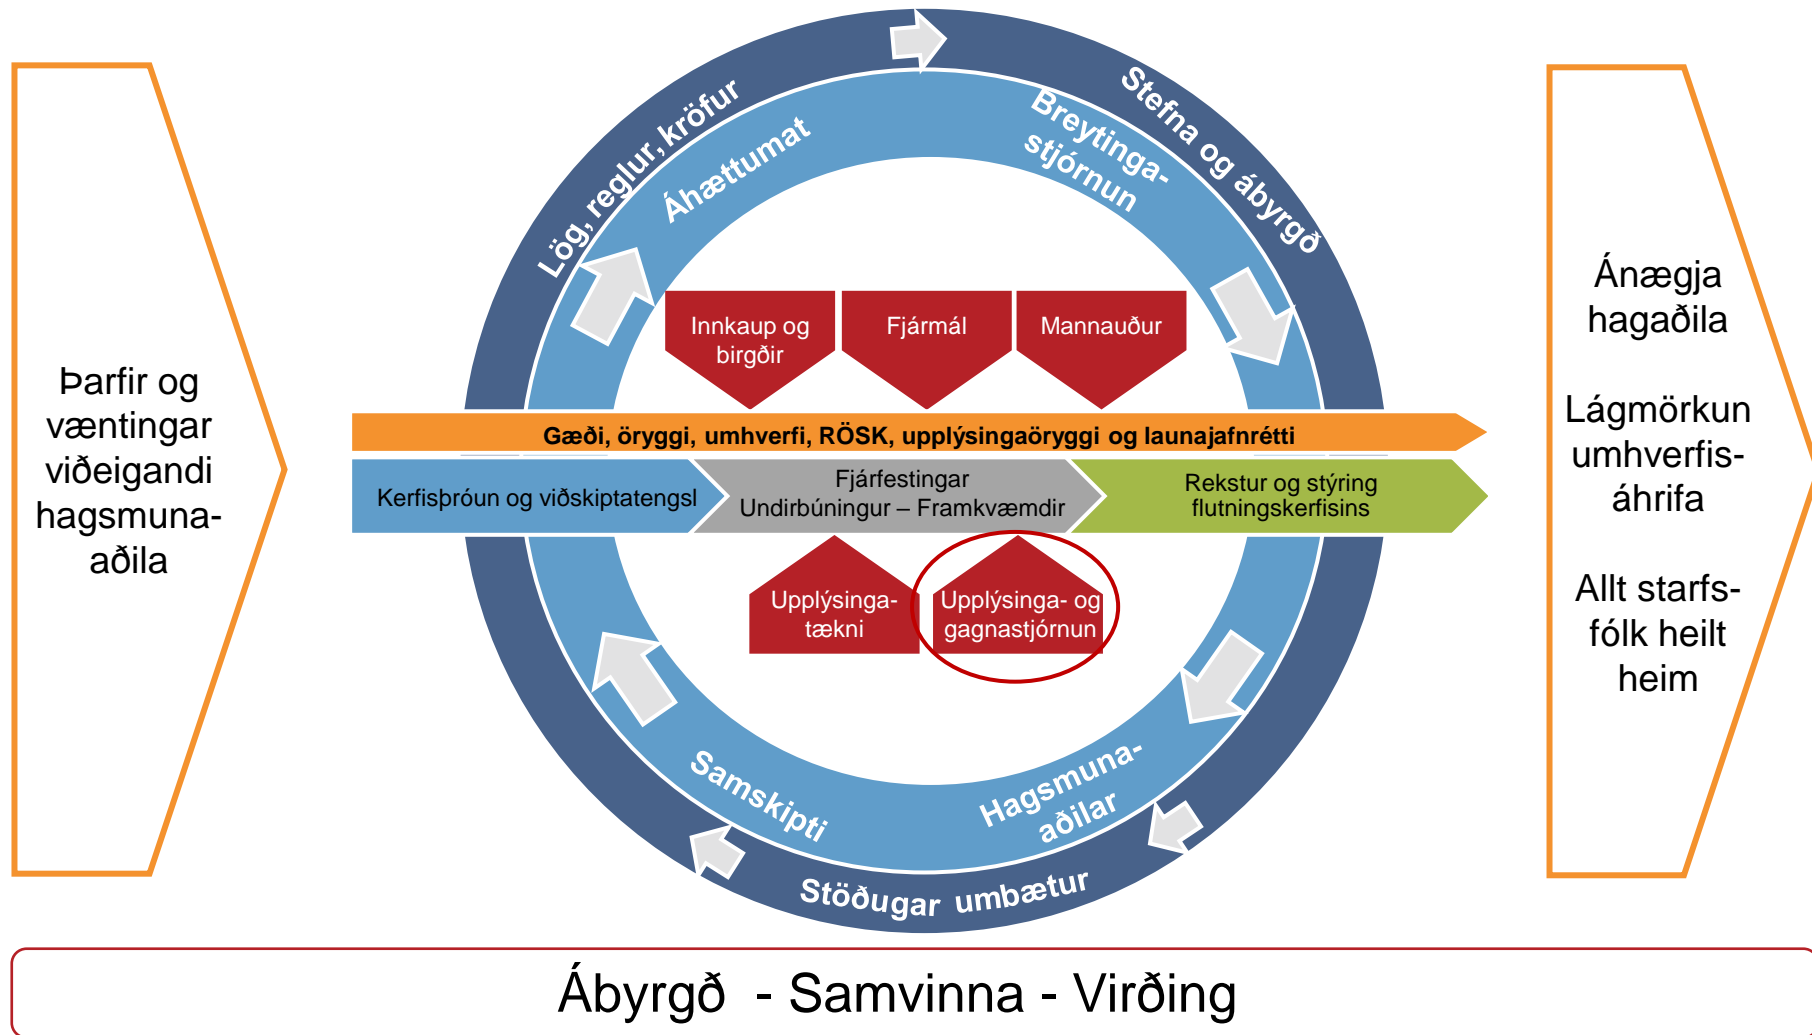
Þarfir og væntingar viðeigandi hagsmunaaðila

Lög, reglur, kröfur

Áhættumat

Stefna og ábyrgð

Breytingastjórnun

Innkaup og birgðir

Fjármál

Mannauður

Gæði, öryggi, umhverfi, RÖSK, upplýsingaöryggi og launajafnrétti

Kerfisþróun og viðskiptatengsl

Fjárfestingar
Undirbúningur – Framkvæmdir

Rekstur og stýring flutningskerfisins

Upplýsingatækni

Upplýsinga- og gagnastjórnun

Samskipti

Hagsmunaaðilar

Stöðugar umbætur

Ánægja hagaðila

Lágmörkun umhverfisáhrifa

Allt starfsfólk heilt heim

Ábyrgð - Samvinna - Virðing